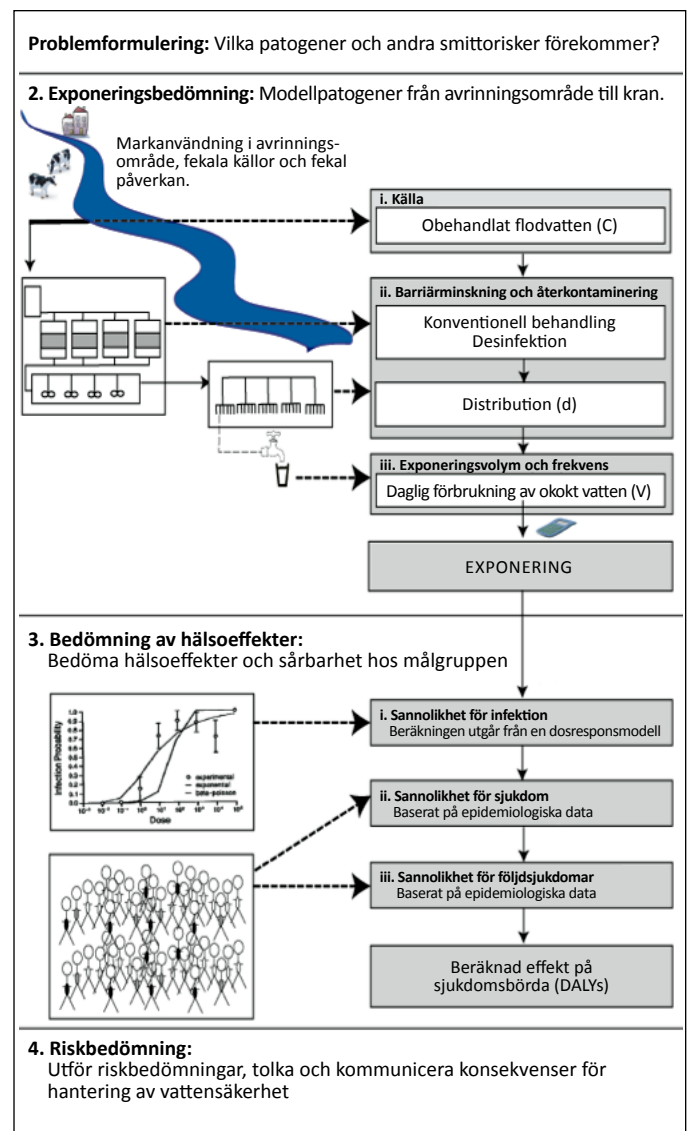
**Problemformulering:** Vilka patogener och andra smittorisker förekommer?

**2. Exponeringsbedömning:** Modellpatogener från avrinningsområde till kran.

Markanvändning i avrinningsområde, fekala källor och fekal påverkan.

**i. Källa**

Obehandlat flodvatten (C)

**ii. Barriärminskning och återkontaminering**

Konventionell behandling
Desinfektion

Distribution (d)

**iii. Exponeringsvolym och frekvens**

Daglig förbrukning av okokt vatten (V)

EXPONERING

**3. Bedömning av hälsoeffekter:**
Bedöma hälsoeffekter och sårbarhet hos målgruppen

Infection Probability
1.0
0.9
0.8
0.7
0.6
0.5
0.4
0.3
0.2
0.1
0.0
$10^{-1}$ $10^{0}$ $10^{1}$ $10^{2}$ $10^{3}$ $10^{4}$ $10^{5}$ $10^{6}$ $10^{7}$
Dose
experimental
exponential
beta-poisson

**i. Sannolikhet för infektion**
Beräkningen utgår från en dosresponsmodell

**ii. Sannolikhet för sjukdom**
Baserat på epidemiologiska data

**iii. Sannolikhet för följdsjukdomar**
Baserat på epidemiologiska data

Beräknad effekt på sjukdomsbörda (DALYs)

**4. Riskbedömning:**
Utför riskbedömningar, tolka och kommunicera konsekvenser för hantering av vattensäkerhet